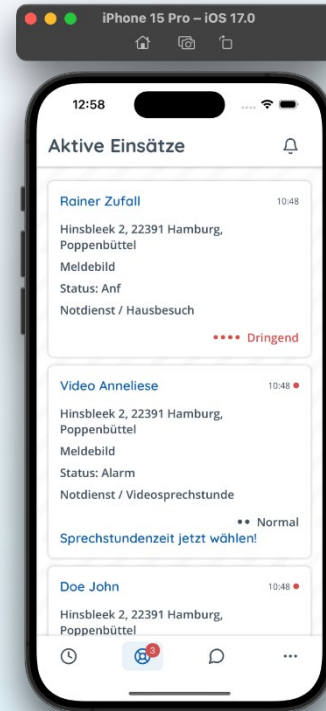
iPhone 15 Pro – iOS 17.0

12:58

Aktive Einsätze

Rainer Zufall
10:48
Hinsbleek 2, 22391 Hamburg, Poppenbüttel
Meldebild
Status: Anf
Notdienst / Hausbesuch
•••• Dringend

Video Anneliese
10:48
Hinsbleek 2, 22391 Hamburg, Poppenbüttel
Meldebild
Status: Alarm
Notdienst / Videosprechstunde
•• Normal
Sprechstundenzeit jetzt wählen!

Doe John
10:48
Hinsbleek 2, 22391 Hamburg, Poppenbüttel

3

...